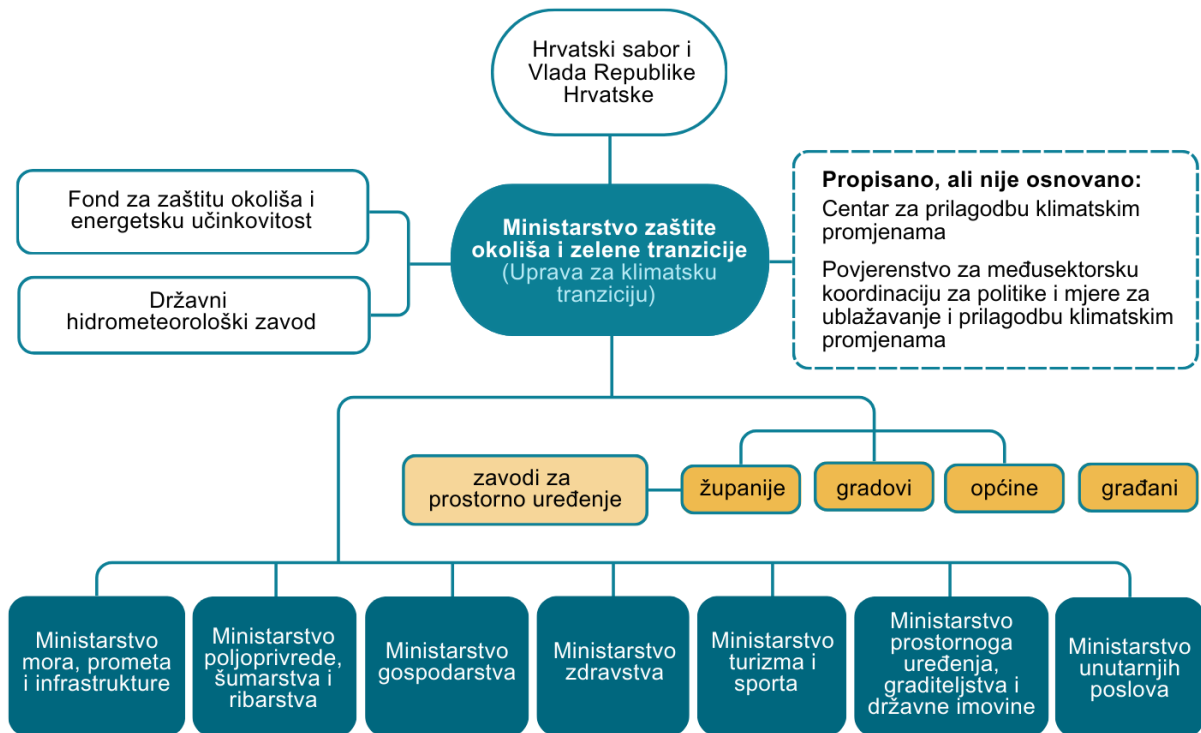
Hrvatski sabor i Vlada Republike Hrvatske

Fond za zaštitu okoliša i energetsku učinkovitost

Državni hidrometeorološki zavod

Ministarstvo zaštite okoliša i zelene tranzicije (Uprava za klimatsku tranziciju)

Propisano, ali nije osnovano:
Centar za prilagodbu klimatskim promjenama

Povjerenstvo za međusektorsku koordinaciju za politike i mjere za ublažavanje i prilagodbu klimatskim promjenama

zavodi za prostorno uređenje

županije

gradovi

općine

građani

Ministarstvo mora, prometa i infrastrukture

Ministarstvo poljoprivrede, šumarstva i ribarstva

Ministarstvo gospodarstva

Ministarstvo zdravstva

Ministarstvo turizma i sporta

Ministarstvo prostornoga uređenja, graditeljstva i državne imovine

Ministarstvo unutarnjih poslova